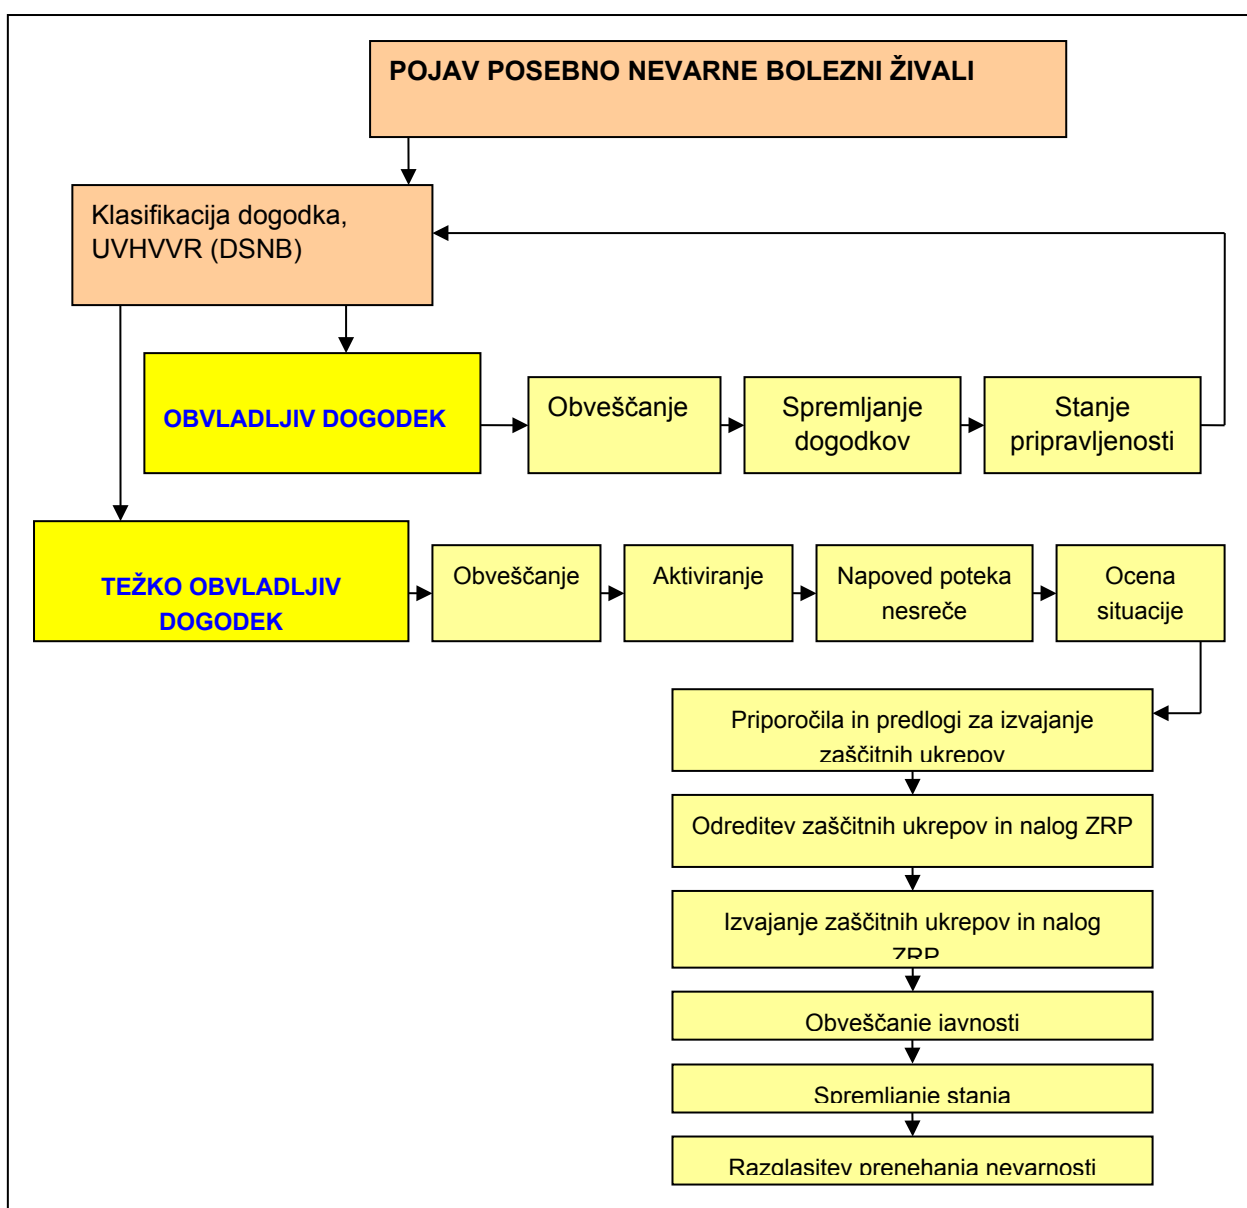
POJAV POSEBNO NEVARNE BOLEZNI ŽIVALI

Klasifikacija dogodka, UVHVVR (DSNB)

OBVLADLJIV DOGODEK

Obveščanje

Spremljanje dogodkov

Stanje pripravljenosti

TEŽKO OBVLADLJIV DOGODEK

Obveščanje

Aktiviranje

Napoved poteka nesreče

Ocena situacije

Priporočila in predlogi za izvajanje zaščitnih ukrepov

Odreditev zaščitnih ukrepov in nalog ZRP

Izvajanje zaščitnih ukrepov in nalog ZRP

Obveščanje javnosti

Spremljanje stanja

Razglasitev prenehanja nevarnosti